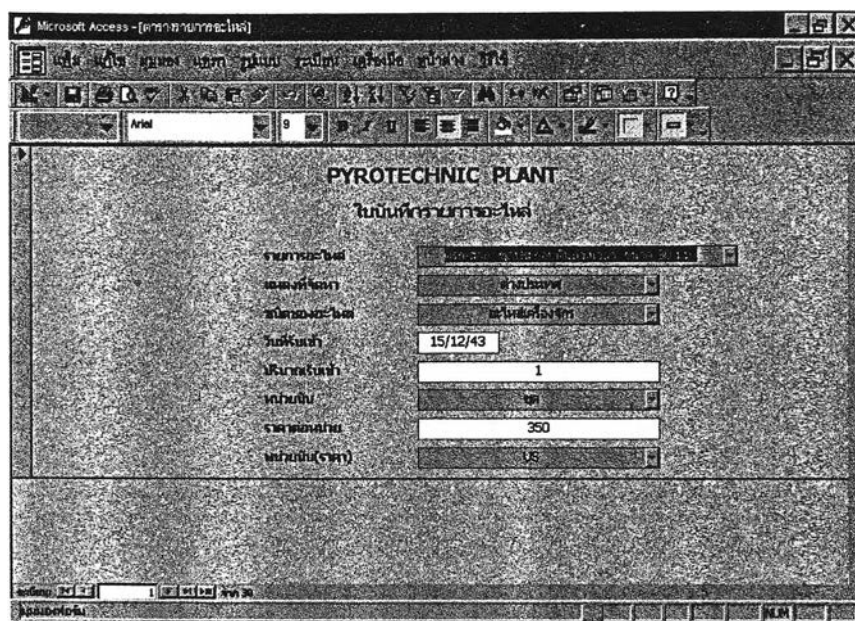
Microsoft Access - [ตารางรายการอะไหล่]

แฟ้ม แก้ไข มุมมอง แทรก รูปแบบ ระเบียน เครื่องมือ หน้าต่าง วิธีใช้

Arial 9

PYROTECHNIC PLANT

ใบบันทึกรายการอะไหล่

รายการอะไหล่ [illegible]

แหล่งที่จัดหา ต่างประเทศ

ชนิดของอะไหล่ อะไหล่เครื่องจักร

วันที่รับเข้า 15/12/43

ปริมาณรับเข้า 1

หน่วยนับ ชุด

ราคาต่อหน่วย 350

หน่วยนับ(ราคา) US

ระเบียน: 1 จาก 30

มุมมองฟอร์ม

NUM